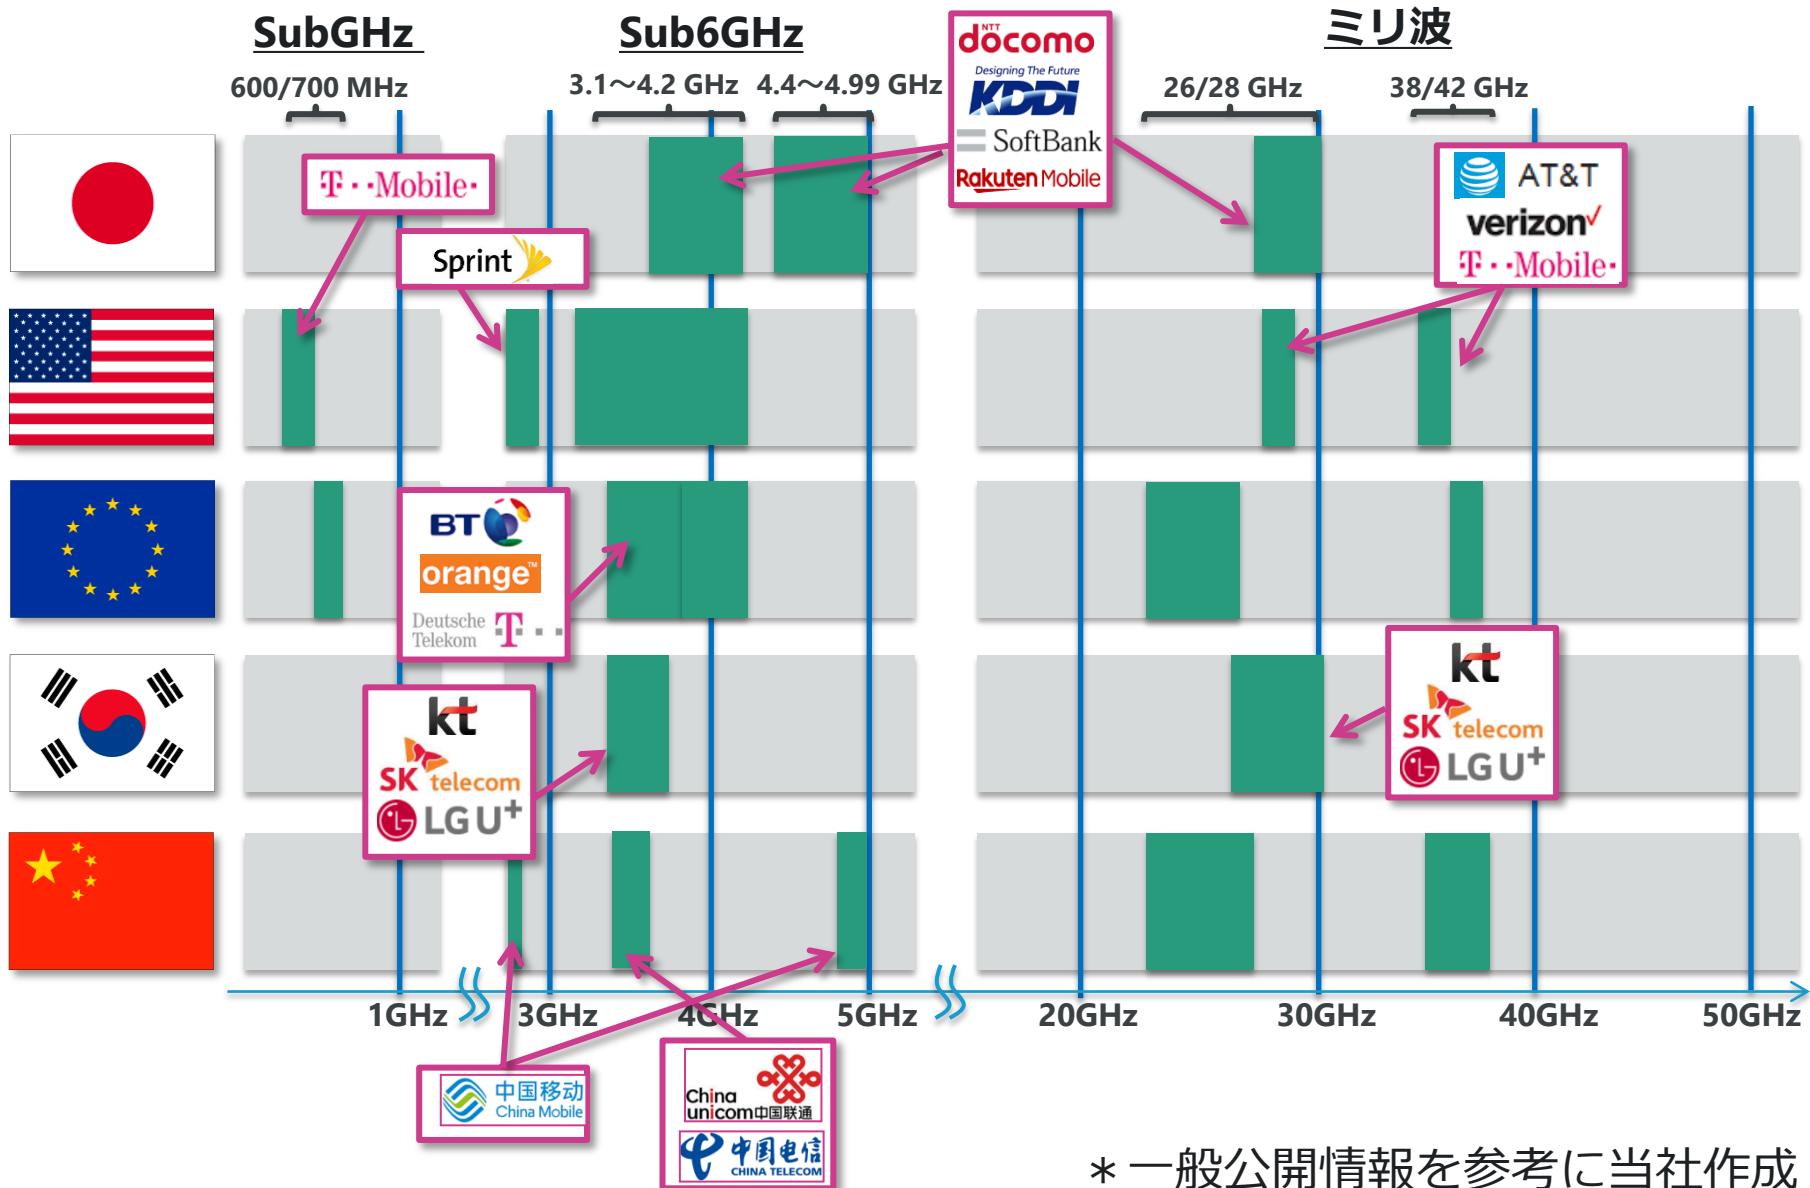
SubGHz

Sub6GHz

ミリ波

600/700 MHz

3.1〜4.2 GHz

4.4〜4.99 GHz

26/28 GHz

38/42 GHz

NTT docomo

Designing The Future KDDI

SoftBank

Rakuten Mobile

T··Mobile·

Sprint

AT&T

verizon

T··Mobile·

BT

orange

Deutsche Telekom

kt

SK telecom

LG U+

kt

SK telecom

LG U+

1GHz

3GHz

4GHz

5GHz

20GHz

30GHz

40GHz

50GHz

中国移动 China Mobile

China unicom中国联通

中国电信 CHINA TELECOM

＊一般公開情報を参考に当社作成